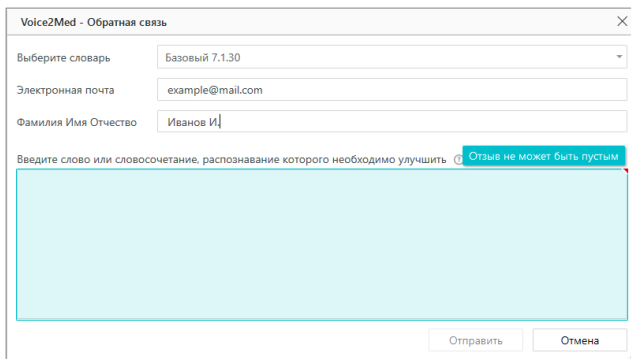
Voice2Med - Обратная связь

Выберите словарь
Базовый 7.1.30

Электронная почта
example@mail.com

Фамилия Имя Отчество
Иванов И.

Введите слово или словосочетание, распознавание которого необходимо улучшить
Отзыв не может быть пустым

Отправить
Отмена